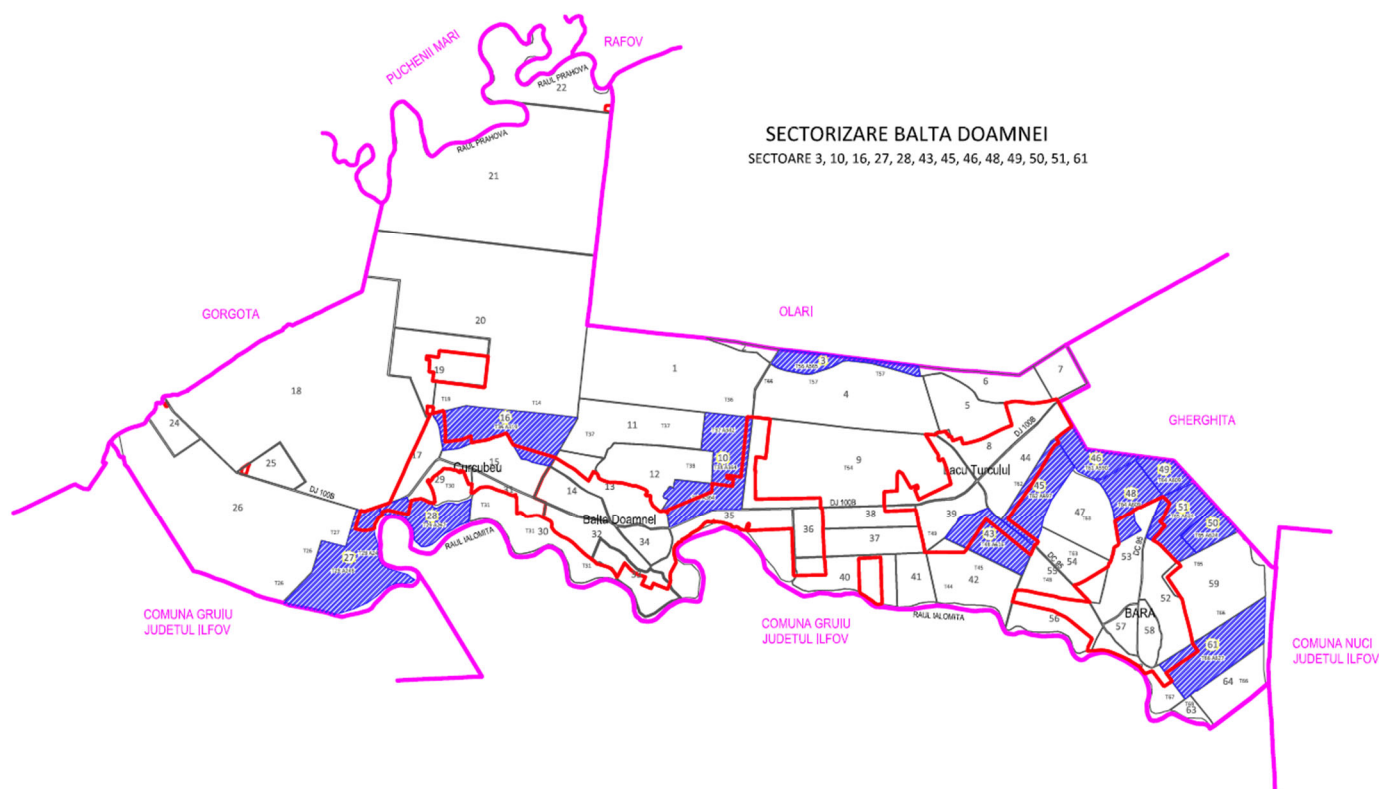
SECTORIZARE BALTA DOAMNEI
SECTOARE 3, 10, 16, 27, 28, 43, 45, 46, 48, 49, 50, 51, 61

PUCHENII MARI
RAFOV
RAUL PRAHOVA
22
RAUL PRAHOVA
21
20
GORGOTA
OLARI
GHERGHITA
19
18
1
3
T44
T57
T57
4
6
7
5
24
T19
T14
16
11
T37
T37
T36
10
8
DJ 100B
9
T64
44
46
49
25
17
15
Curcubeu
12
T39
Lacu Turcului
T63
45
48
51
29
T30
13
14
DJ 100B
47
50
26
DJ 100B
28
T31
38
39
T82
T83
T37
27
RAUL IALOMITA
T31
30
32
Balta Doamnei
34
35
36
37
T48
43
55
54
53
T85
T26
T26
T33
33
40
41
42
T45
T44
59
52
COMUNA GRUIU
JUDETUL ILFOV
COMUNA GRUIU
JUDETUL ILFOV
RAUL IALOMITA
56
BARA
57
58
61
COMUNA NUCI
JUDETUL ILFOV
T67
64
63